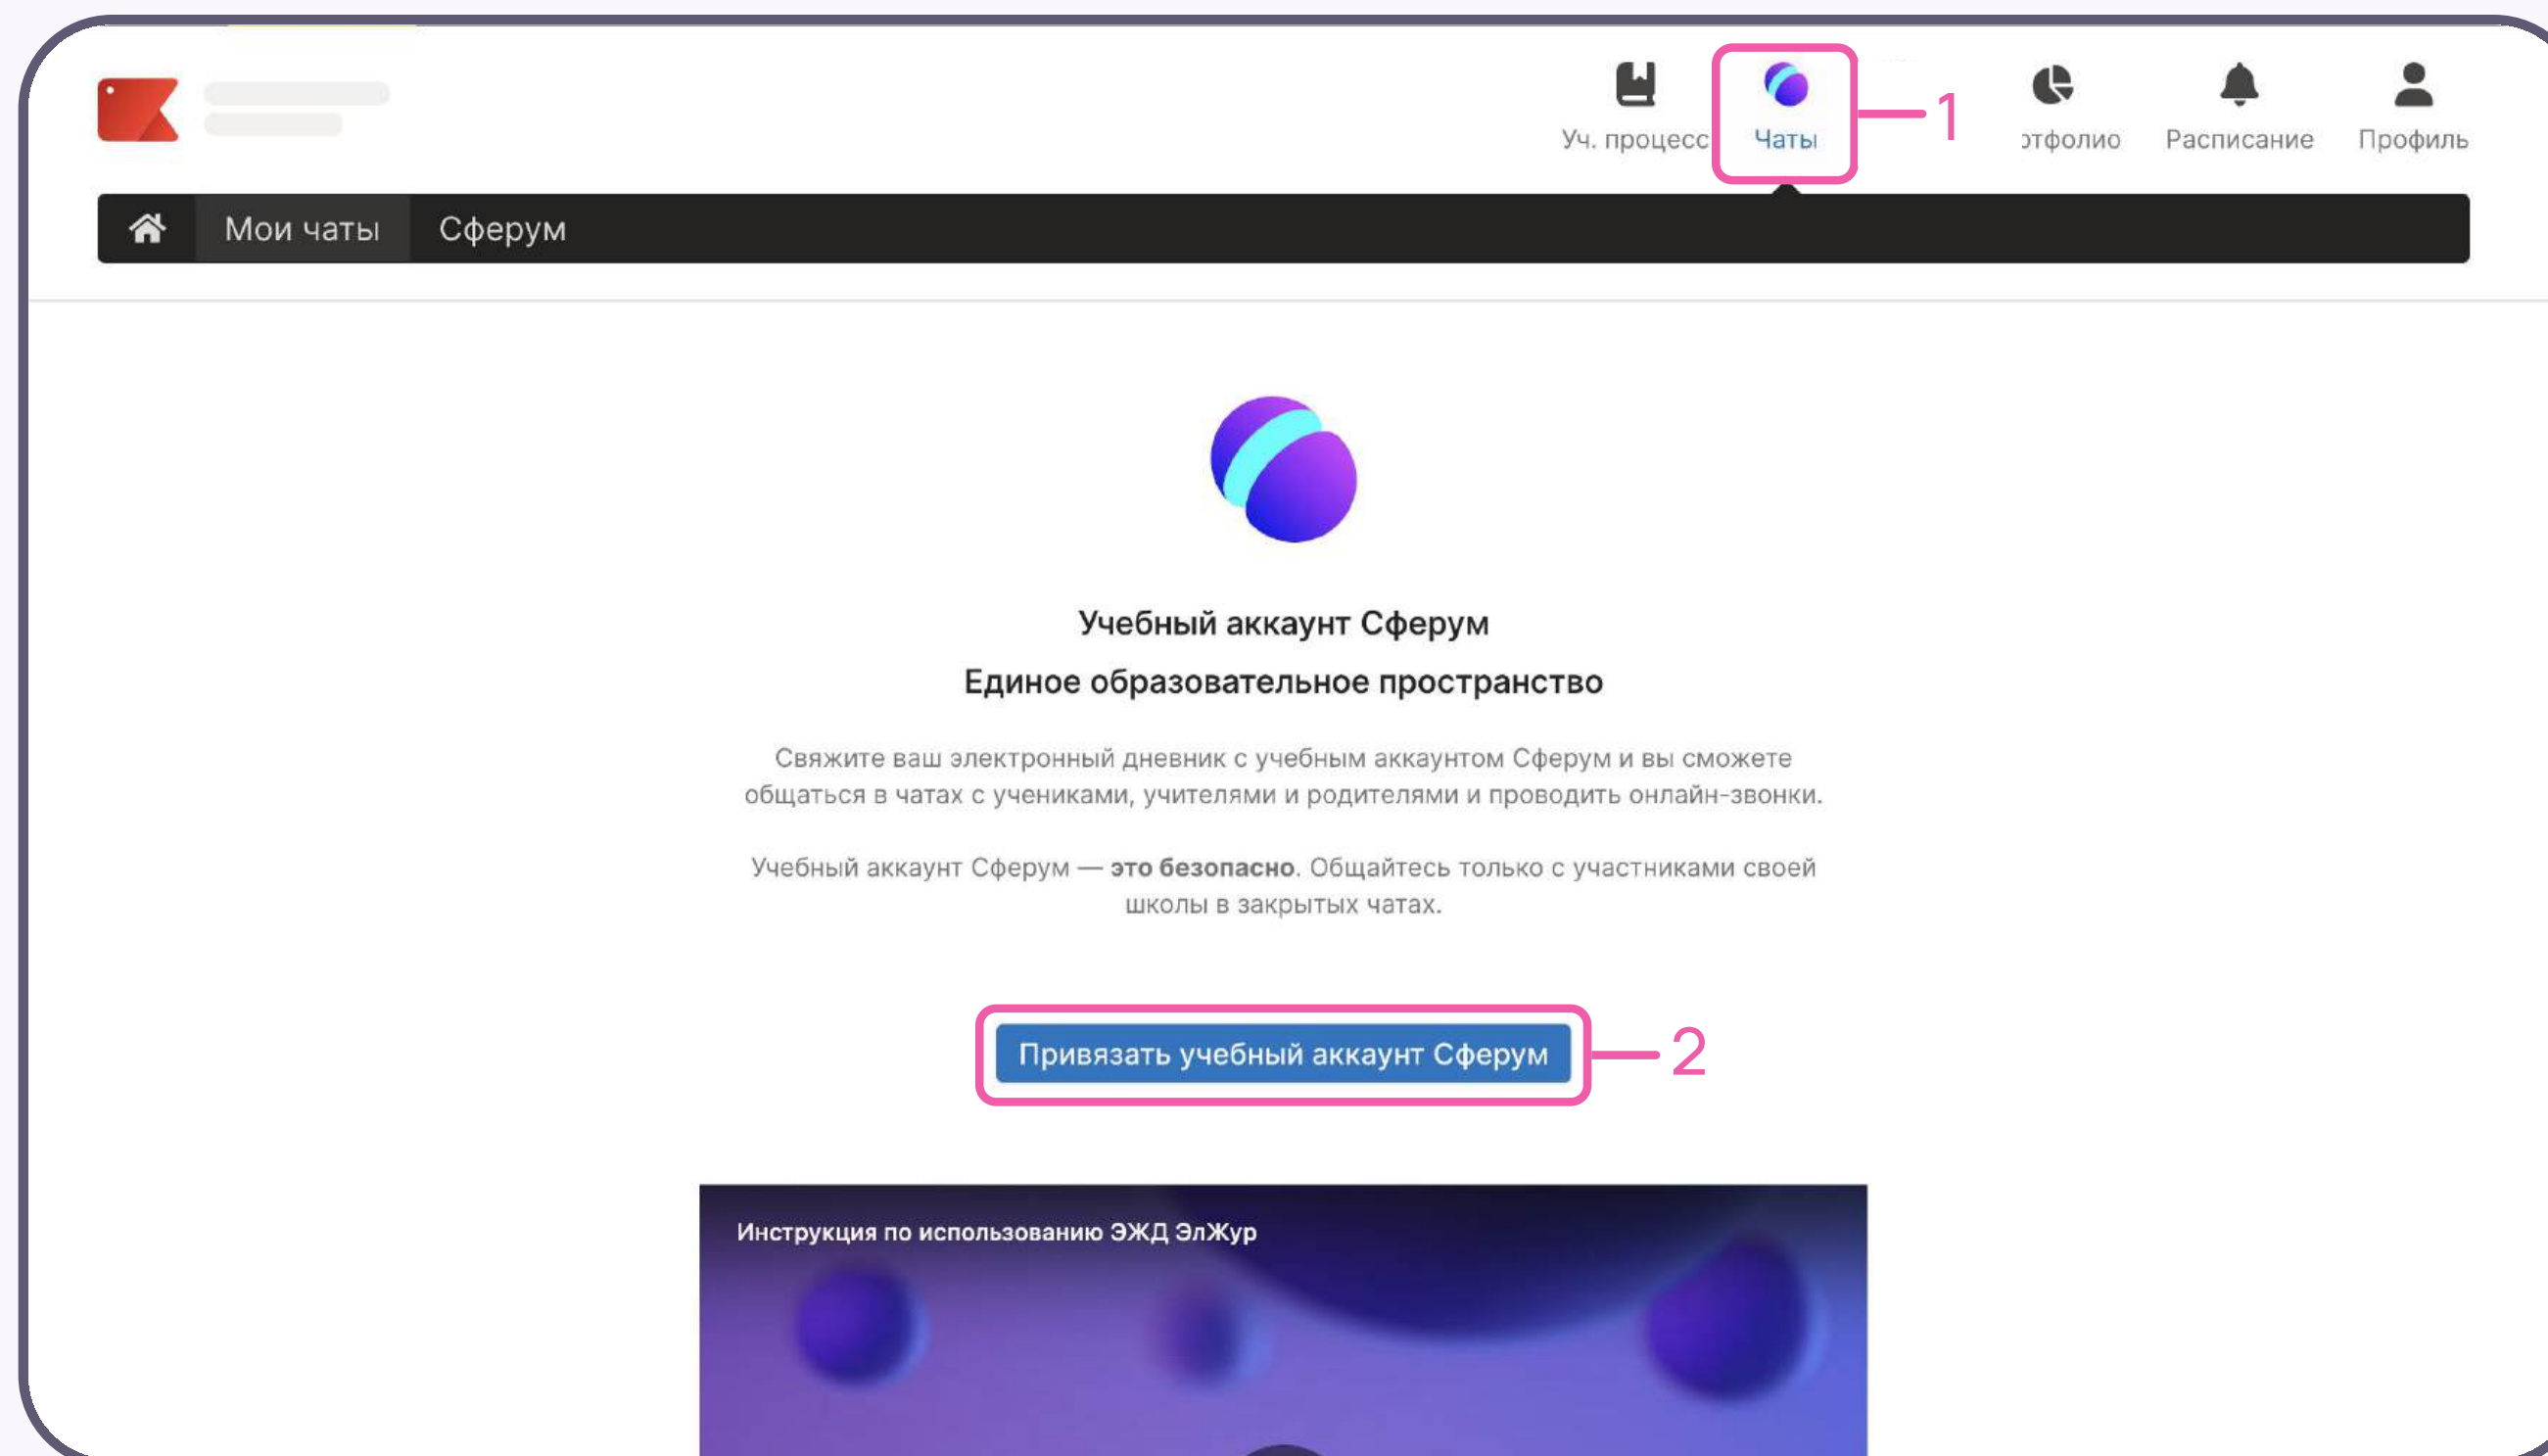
Уч. процесс Чаты 1 этфолио Расписание Профиль

Мои чаты Сферум

Учебный аккаунт Сферум

Единое образовательное пространство

Свяжите ваш электронный дневник с учебным аккаунтом Сферум и вы сможете общаться в чатах с учениками, учителями и родителями и проводить онлайн-звонки.

Учебный аккаунт Сферум — **это безопасно**. Общайтесь только с участниками своей школы в закрытых чатах.

Привязать учебный аккаунт Сферум 2

Инструкция по использованию ЭЖД ЭлЖур